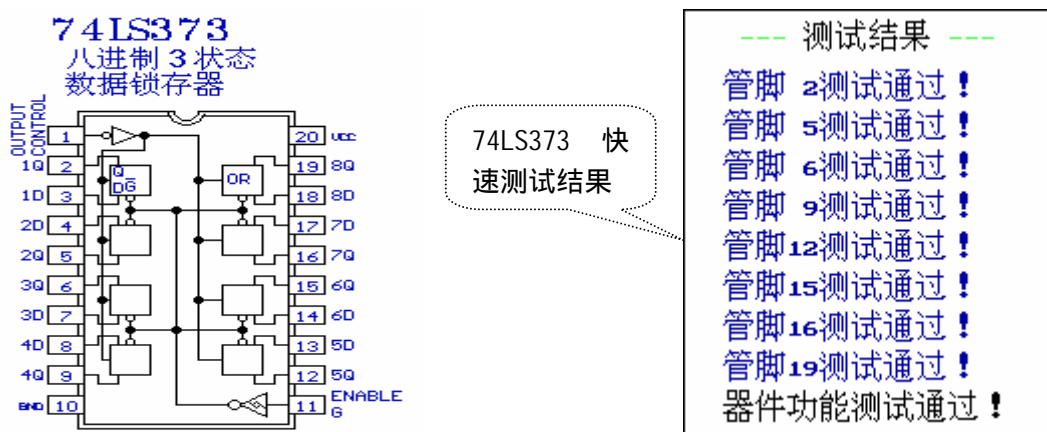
74LS373
八进制３状态
数据锁存器

OUTPUT CONTROL 1
1Q 2
1D 3
2D 4
2Q 5
3Q 6
3D 7
4D 8
4Q 9
GND 10
20 VCC
19 8Q
18 8D
17 7D
16 7Q
15 6Q
14 6D
13 5D
12 5Q
11 ENABLE G

Q
DG
OR

74LS373 快速测试结果

--- 测试结果 ---
管脚 2测试通过！
管脚 5测试通过！
管脚 6测试通过！
管脚 9测试通过！
管脚12测试通过！
管脚15测试通过！
管脚16测试通过！
管脚19测试通过！
器件功能测试通过！